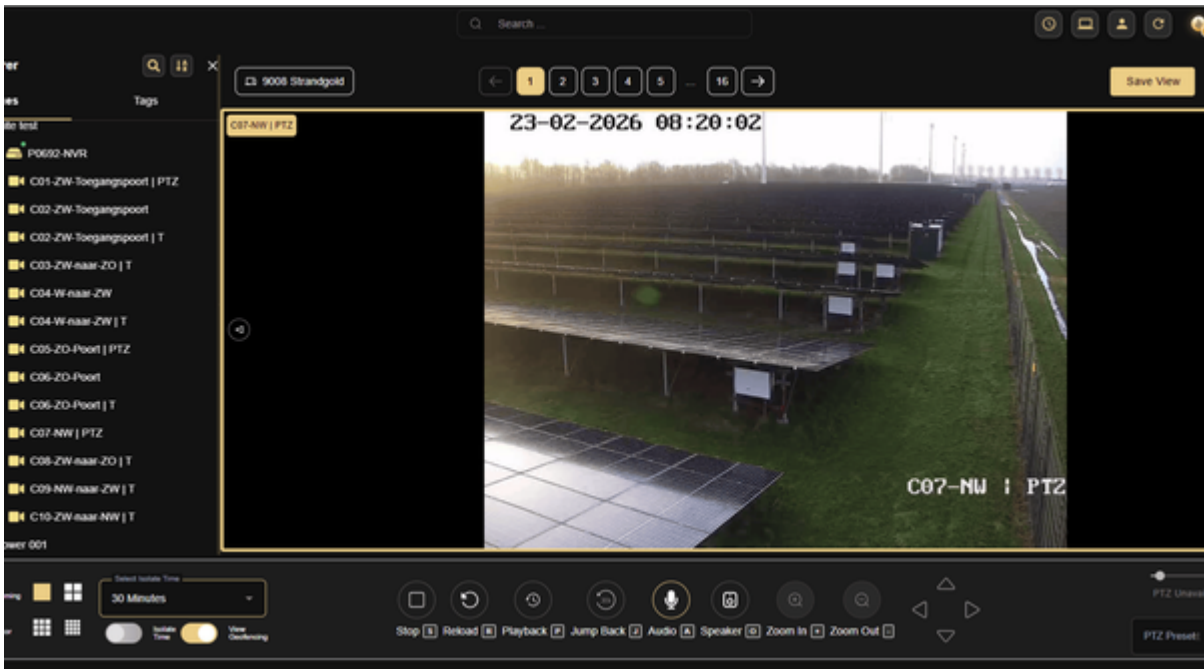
Search ...

rer

es

Tags

ile test

P0692-NVR

C01-ZW-Toegangspoort | PTZ

C02-ZW-Toegangspoort

C02-ZW-Toegangspoort | T

C03-ZW-naar-ZO | T

C04-W-naar-ZW

C04-W-naar-ZW | T

C05-ZO-Poort | PTZ

C06-ZO-Poort

C06-ZO-Poort | T

C07-NW | PTZ

C08-ZW-naar-ZO | T

C09-NW-naar-ZW | T

C10-ZW-naar-NW | T

ower 001

9008 Strandgold

1 2 3 4 5 ... 16

Save View

C07-NW | PTZ

23-02-2026 08:20:02

C07-NW | PTZ

Select Isolate Time

30 Minutes

Isolate Time

View Geofencing

Stop S Reload R Playback P Jump Back J Audio A Speaker O Zoom In + Zoom Out -

PTZ Unava

PTZ Preset